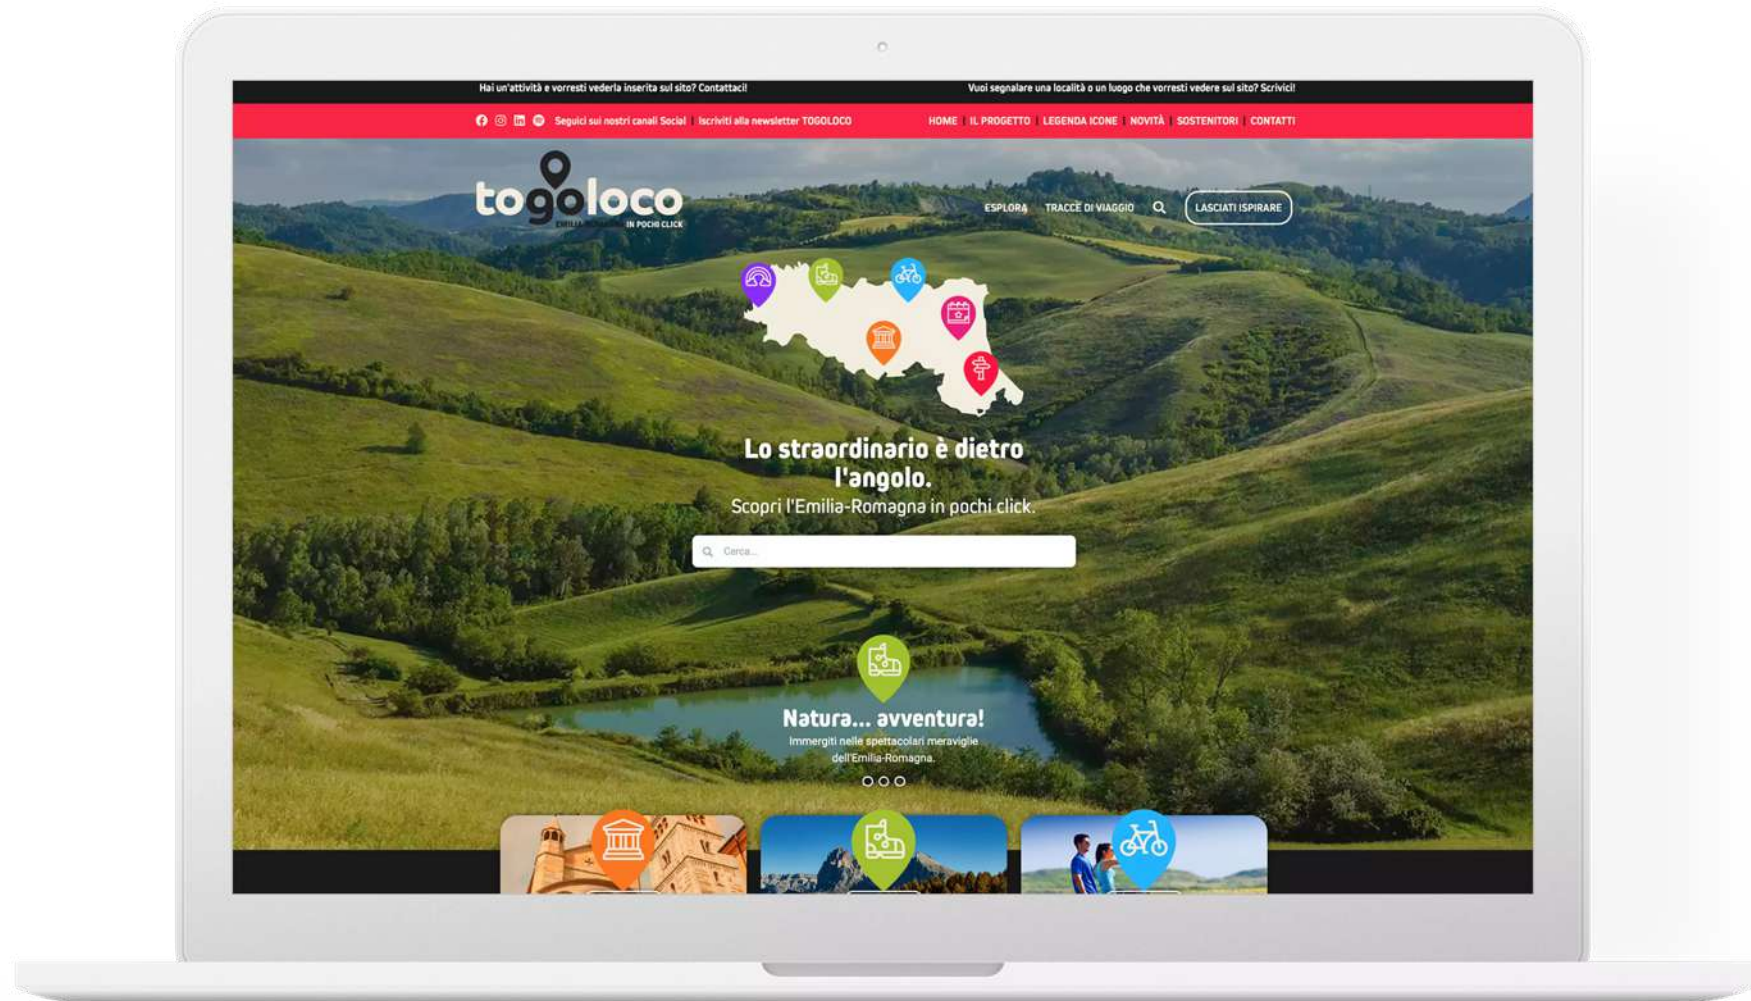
Hai un'attività e vorresti vederla inserita sul sito? Contattaci!

Vuoi segnalare una località o un luogo che vorresti vedere sul sito? Scrivici!

Seguici sui nostri canali Social | Iscriviti alla newsletter TOGOLOCO

HOME | IL PROGETTO | LEGENDA ICONE | NOVITÀ | SOSTENITORI | CONTATTI

togoloco
EMILIA-ROMAGNA IN POCHI CLICK

ESPLORA TRACCE DI VIAGGIO LASCIATI ISPIRARE

Lo straordinario è dietro l'angolo.

Scopri l'Emilia-Romagna in pochi click.

Cerca...

Natura... avventura!

Immergiti nelle spettacolari meraviglie dell'Emilia-Romagna.